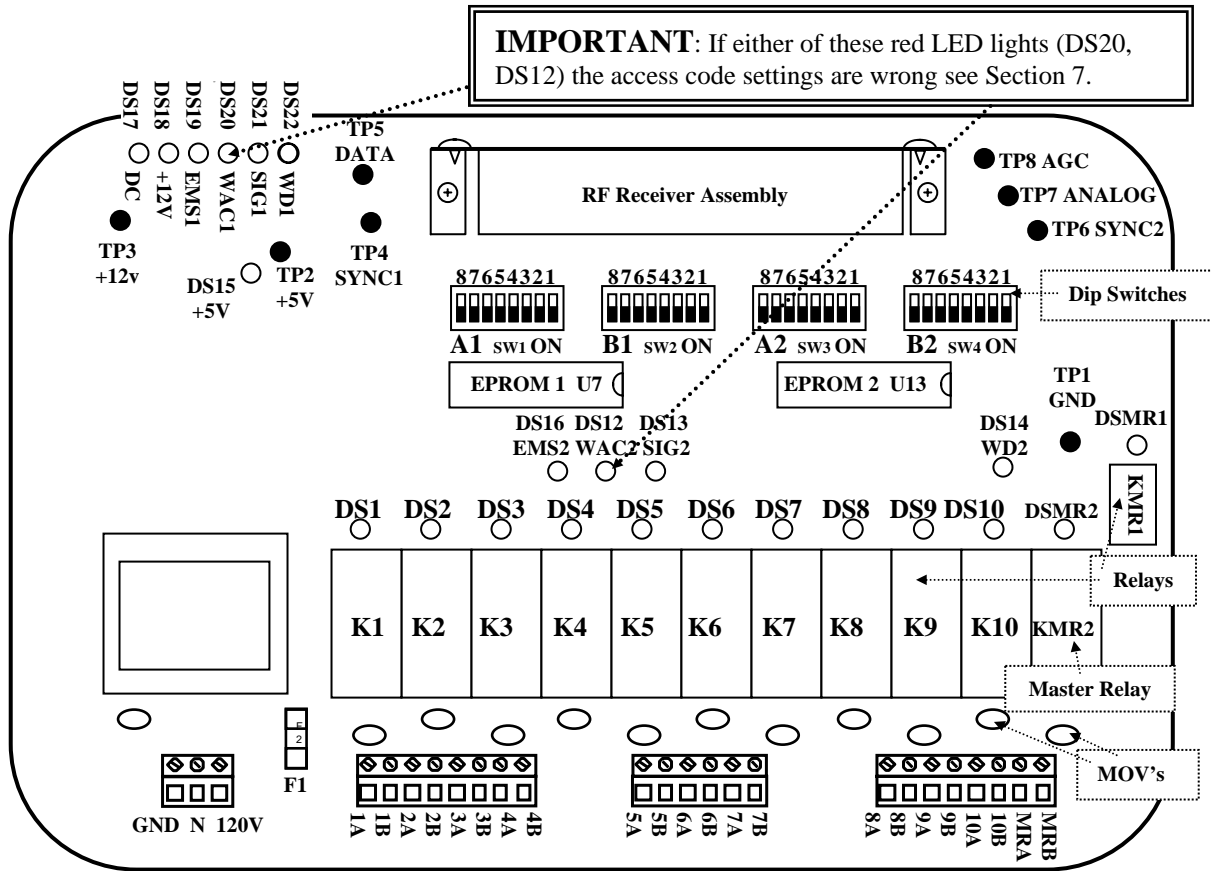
**IMPORTANT**: If either of these red LED lights (DS20, DS12) the access code settings are wrong see Section 7.

DS17 DS18 DS19 DS20 DS21 DS22
DC +12V EMS1 WAC1 SIG1 WD1

TP5 DATA

TP3 +12v

DS15 +5V

TP2 +5V

TP4 SYNC1

RF Receiver Assembly

TP8 AGC
TP7 ANALOG
TP6 SYNC2

87654321 87654321 87654321 87654321

Dip Switches

A1 SW1 ON
B1 SW2 ON
A2 SW3 ON
B2 SW4 ON

EPROM 1 U7
EPROM 2 U13

TP1 GND

DS16 EMS2
DS12 WAC2
DS13 SIG2
DS14 WD2
DSMR1

KMR1

DS1 DS2 DS3 DS4 DS5 DS6 DS7 DS8 DS9 DS10 DSMR2

Relays

K1 K2 K3 K4 K5 K6 K7 K8 K9 K10 KMR2

Master Relay

MOV's

F1

GND N 120V

1A 1B 2A 2B 3A 3B 4A 4B

5A 5B 6A 6B 7A 7B

8A 8B 9A 9B 10A 10B MRA MRB